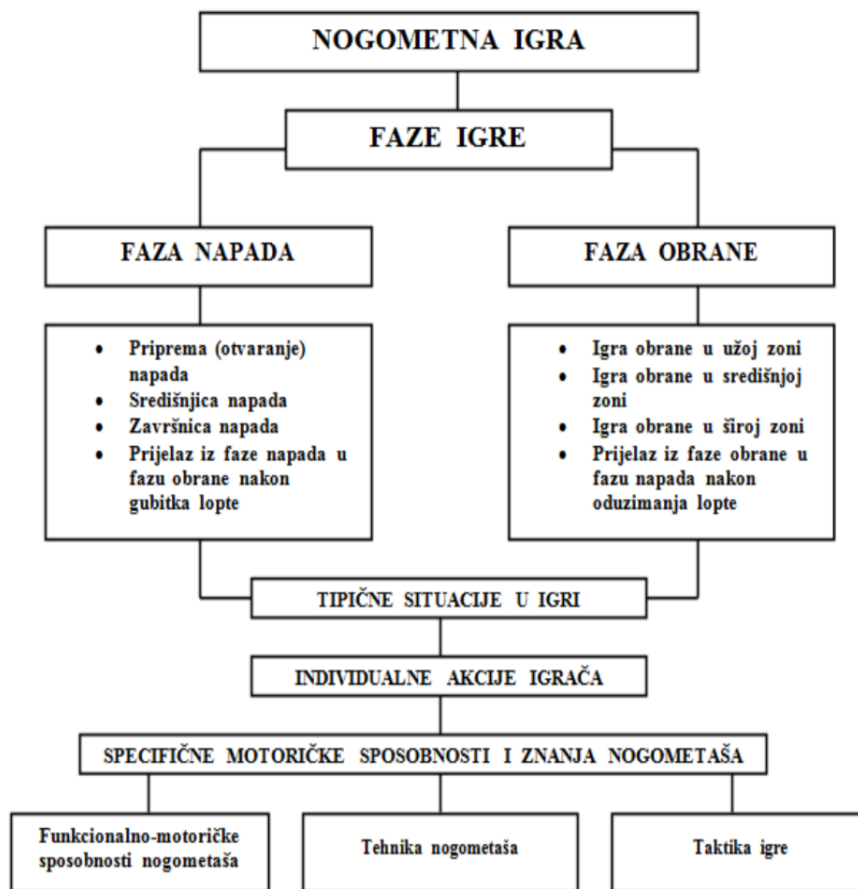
NOGOMETNA IGRA

FAZE IGRE

FAZA NAPADA

FAZA OBRANE

- Priprema (otvaranje) napada
- Središnjica napada
- Završnica napada
- Prijelaz iz faze napada u fazu obrane nakon gubitka lopte

- Igra obrane u užoj zoni
- Igra obrane u središnjoj zoni
- Igra obrane u široj zoni
- Prijelaz iz faze obrane u fazu napada nakon oduzimanja lopte

TIPIČNE SITUACIJE U IGRI

INDIVIDUALNE AKCIJE IGRAČA

SPECIFIČNE MOTORIČKE SPOSOBNOSTI I ZNANJA NOGOMETAŠA

Funkcionalno-motoričke sposobnosti nogometaša

Tehnika nogometaša

Taktika igre